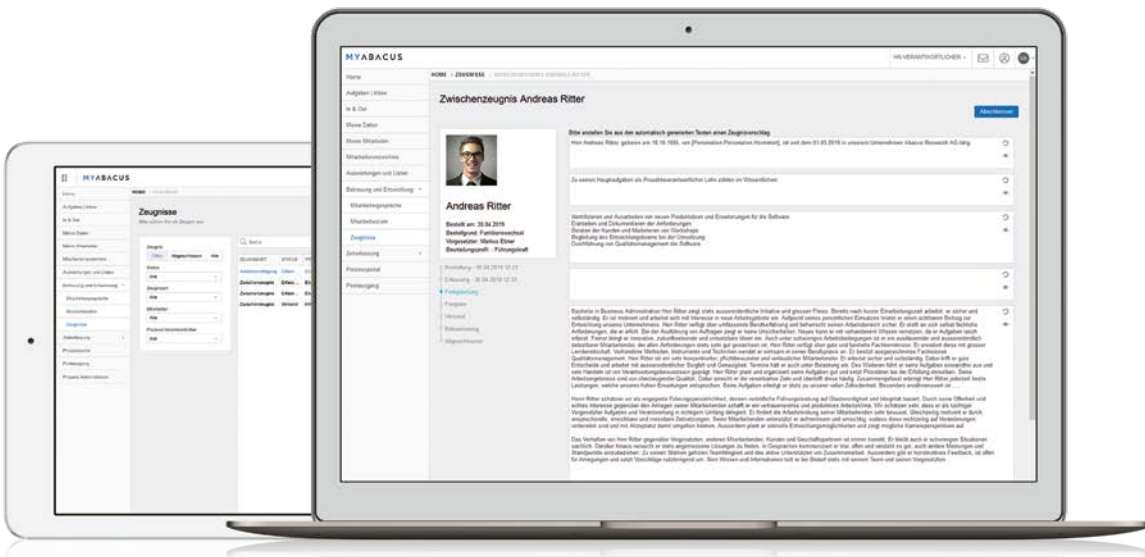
MYABACUS

Home
Aufgaben | Inbox
In & Out
Meine Daten
Meine Mitarbeiter
Mitarbeiterverzeichnis
Auswertungen und Listen
Betreuung und Entwicklung
Mitarbeitergespräche
Mitarbeiterziele
Zeugnisse
Zeiterfassung
Prozessportal
Personalportal

Zeugnisse

Zeugnis
Offen
Abgeschlossen
Alle
Status
Alle
Zeugnisart
Alle
Mitarbeiter
Alle
Prozess Verantwortlicher
Alle

Zwischenzeugnis
Zwischenzeugnis
Zwischenzeugnis

MYABACUS
HR VERANTWORTLICHER

Home
Aufgaben | Inbox
In & Out
Meine Daten
Meine Mitarbeiter
Mitarbeiterverzeichnis
Auswertungen und Listen
Betreuung und Entwicklung
Mitarbeitergespräche
Mitarbeiterziele
Zeugnisse
Zeiterfassung
Prozessportal
Personalportal

HOME > ZEUGNISSE > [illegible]

Zwischenzeugnis Andreas Ritter

Abschliessen

Andreas Ritter
Bestellt am: 30.04.2019
Bestellgrund: Funktionswechsel
Vorgesetzter: Markus Ebner
Beurteilungsprofil: Führungskraft

Bitte erstellen Sie aus den automatisch generierten Texten einen Zeugnisvorschlag

Herr Andreas Ritter, geboren am 18.10.1980, von [Personalien Personalien Heimatort], ist seit dem 01.03.2018 in unserem Unternehmen Abacus Research AG tätig.

Zu seinen Hauptaufgaben als Projektverantwortlicher Lohn zählen im Wesentlichen:

Identifizieren und Ausarbeiten von neuen Produktideen und Erweiterungen für die Software
Erarbeiten und Dokumentieren der Anforderungen
Beraten der Kunden und Mitarbeiter von Workshops
Begleitung des Entwicklungsteams bis zur Umsetzung
Durchführung von Qualitätsmanagement der Software

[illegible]